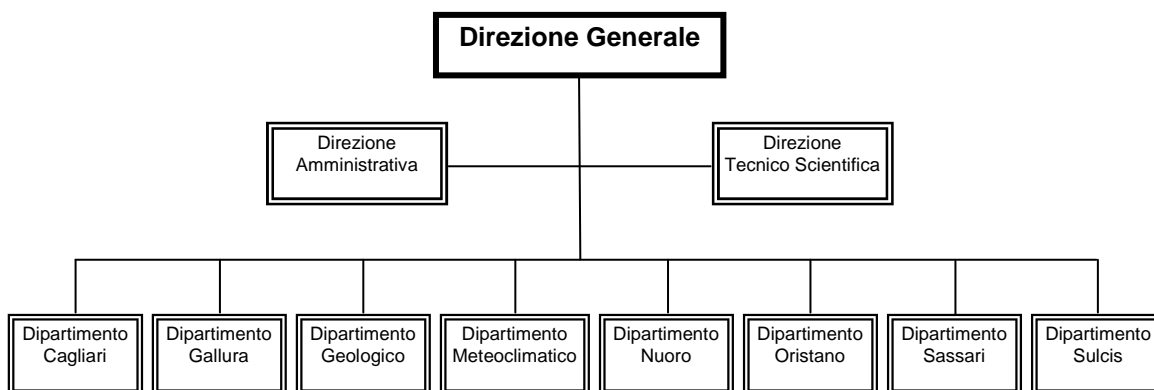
Direzione Generale

Direzione Amministrativa

Direzione Tecnico Scientifica

Dipartimento Cagliari

Dipartimento Gallura

Dipartimento Geologico

Dipartimento Meteoclimatico

Dipartimento Nuoro

Dipartimento Oristano

Dipartimento Sassari

Dipartimento Sulcis